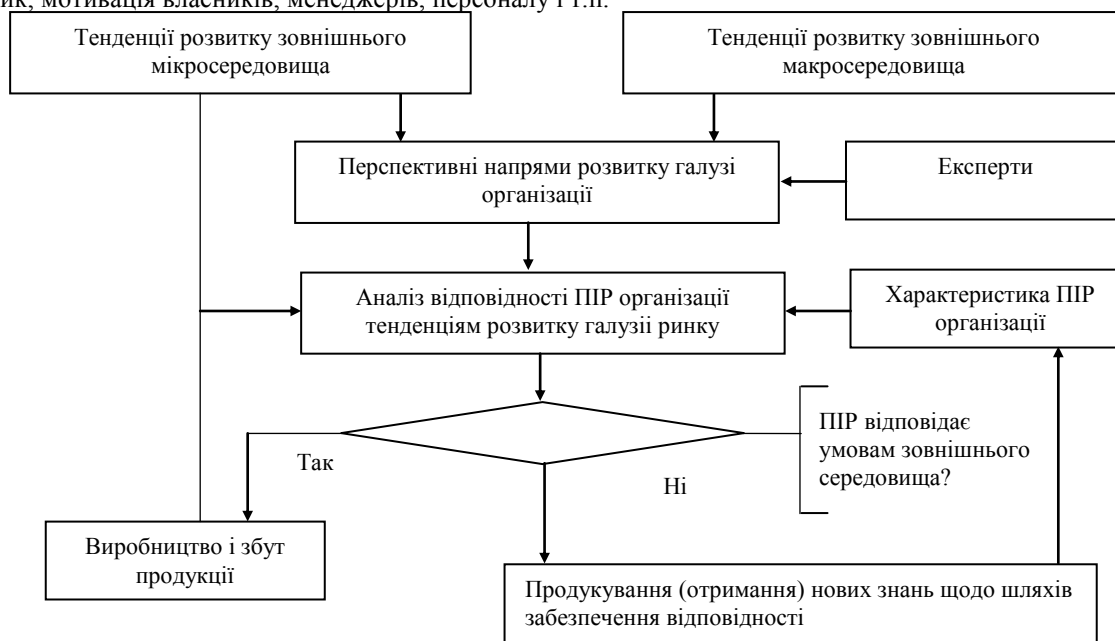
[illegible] мотивація власників, менеджерів, персоналу і т.п.

Тенденції розвитку зовнішнього мікросередовища

Тенденції розвитку зовнішнього макросередовища

Перспективні напрями розвитку галузі організації

Експерти

Аналіз відповідності ПІР організації тенденціям розвитку галузії ринку

Характеристика ПІР організації

ПІР відповідає умовам зовнішнього середовища?

Так

Ні

Виробництво і збут продукції

Продукування (отримання) нових знань щодо шляхів забезпечення відповідності